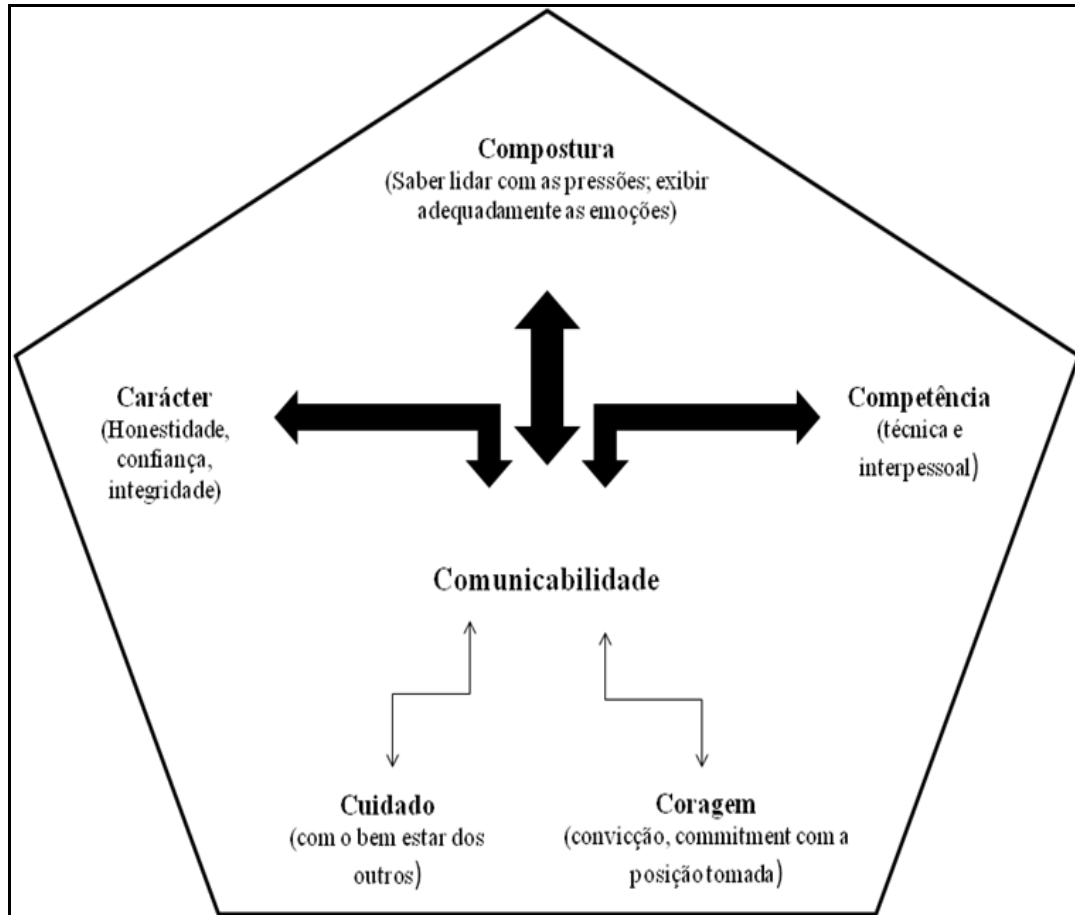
Compostura
(Saber lidar com as pressões; exibir adequadamente as emoções)

Carácter
(Honestidade, confiança, integridade)

Competência
(técnica e interpessoal)

Comunicabilidade

Cuidado
(com o bem estar dos outros)

Coragem
(convicção, commitment com a posição tomada)